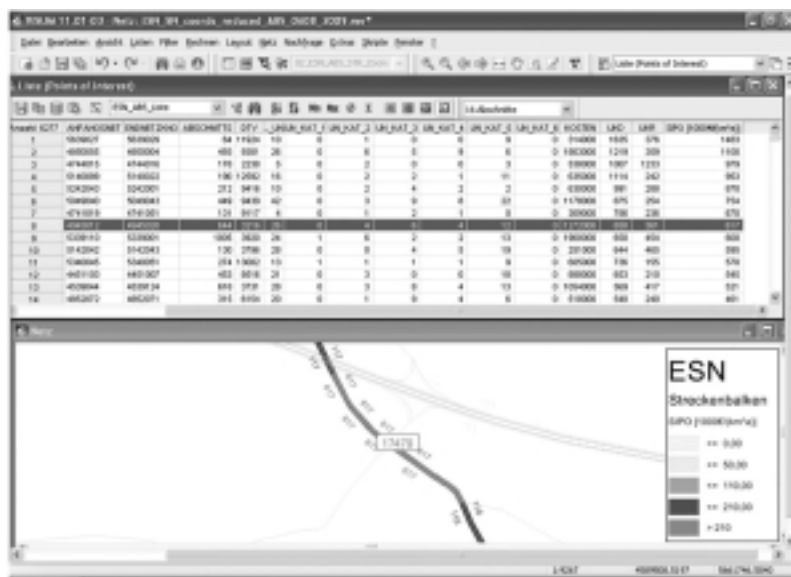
VISUM 11.01-03 - Netz: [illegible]

Datei Bearbeiten Ansicht Listen Filter Berechnen Layout Netz Nachfrage Extras Skripte Fenster ?

Liste (Points of Interest)

Liste (Points of Interest)

ESN_ABS_core

14 Abschnitte

| | ANFANGSKNOT | ENDKNOT | ABSCHNITTS | DTV | UNUM_KAT_1 | UN_KAT_2 | UN_KAT_3 | UN_KAT_4 | UN_KAT_5 | UN_KAT_6 | KOSTEN | LNG | LKR | SPO |
|---|---|---|---|---|---|---|---|---|---|---|---|---|---|---|
| 1 | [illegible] | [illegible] | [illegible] | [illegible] | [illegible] | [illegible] | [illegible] | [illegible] | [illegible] | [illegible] | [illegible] | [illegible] | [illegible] | 1483 |
| 2 | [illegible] | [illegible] | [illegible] | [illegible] | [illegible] | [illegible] | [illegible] | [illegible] | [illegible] | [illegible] | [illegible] | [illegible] | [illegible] | 1108 |
| 3 | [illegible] | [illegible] | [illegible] | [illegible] | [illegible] | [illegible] | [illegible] | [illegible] | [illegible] | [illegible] | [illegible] | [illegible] | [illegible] | 979 |
| 4 | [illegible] | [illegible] | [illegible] | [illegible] | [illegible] | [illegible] | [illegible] | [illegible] | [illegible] | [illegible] | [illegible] | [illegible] | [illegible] | 953 |
| 5 | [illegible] | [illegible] | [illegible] | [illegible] | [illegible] | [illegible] | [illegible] | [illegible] | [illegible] | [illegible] | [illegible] | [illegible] | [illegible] | 870 |
| 6 | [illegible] | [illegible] | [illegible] | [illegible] | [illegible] | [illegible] | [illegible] | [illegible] | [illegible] | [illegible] | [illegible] | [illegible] | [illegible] | 754 |
| 7 | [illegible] | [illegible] | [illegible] | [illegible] | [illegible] | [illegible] | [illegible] | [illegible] | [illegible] | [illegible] | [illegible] | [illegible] | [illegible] | 670 |
| 8 | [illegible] | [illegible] | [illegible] | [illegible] | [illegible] | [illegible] | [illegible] | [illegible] | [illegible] | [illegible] | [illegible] | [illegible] | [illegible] | 637 |
| 9 | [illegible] | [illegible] | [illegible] | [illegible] | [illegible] | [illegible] | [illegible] | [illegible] | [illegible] | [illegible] | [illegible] | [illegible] | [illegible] | 608 |
| 10 | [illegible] | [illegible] | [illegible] | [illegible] | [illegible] | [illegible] | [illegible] | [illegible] | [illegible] | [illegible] | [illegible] | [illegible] | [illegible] | 583 |
| 11 | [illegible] | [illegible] | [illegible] | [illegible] | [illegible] | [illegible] | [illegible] | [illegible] | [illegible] | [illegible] | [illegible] | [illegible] | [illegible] | 576 |
| 12 | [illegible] | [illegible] | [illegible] | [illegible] | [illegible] | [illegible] | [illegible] | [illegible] | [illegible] | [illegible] | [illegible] | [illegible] | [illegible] | 540 |
| 13 | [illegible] | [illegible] | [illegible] | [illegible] | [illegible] | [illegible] | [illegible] | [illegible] | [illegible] | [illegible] | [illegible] | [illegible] | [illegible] | 521 |
| 14 | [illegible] | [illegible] | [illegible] | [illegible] | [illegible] | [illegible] | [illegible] | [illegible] | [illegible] | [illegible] | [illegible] | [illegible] | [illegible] | 491 |

Netz

17479

ESN

Streckenbalken

SPO [1000€/km²a]

<= 0,00

<= 50,00

<= 110,00

<= 210,00

> 210

1:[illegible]